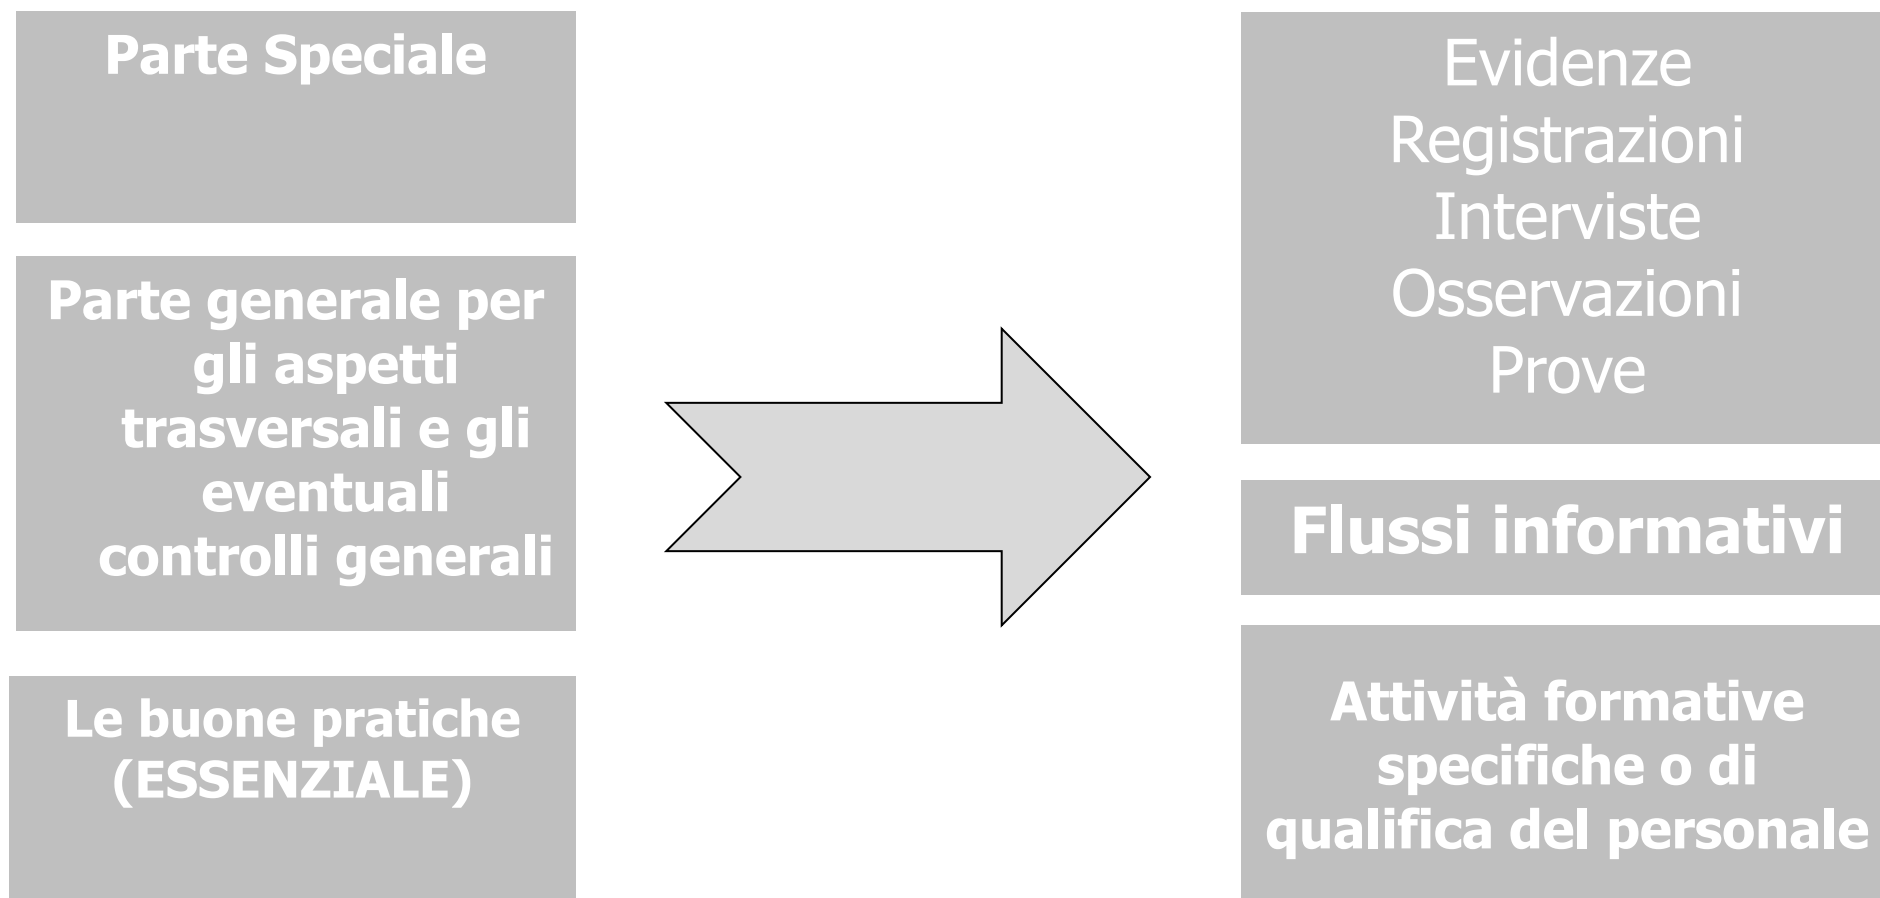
Parte Speciale

Parte generale per gli aspetti trasversali e gli eventuali controlli generali

Le buone pratiche (ESSENZIALE)

Evidenze
Registrazioni
Interviste
Osservazioni
Prove

Flussi informativi

Attività formative specifiche o di qualifica del personale